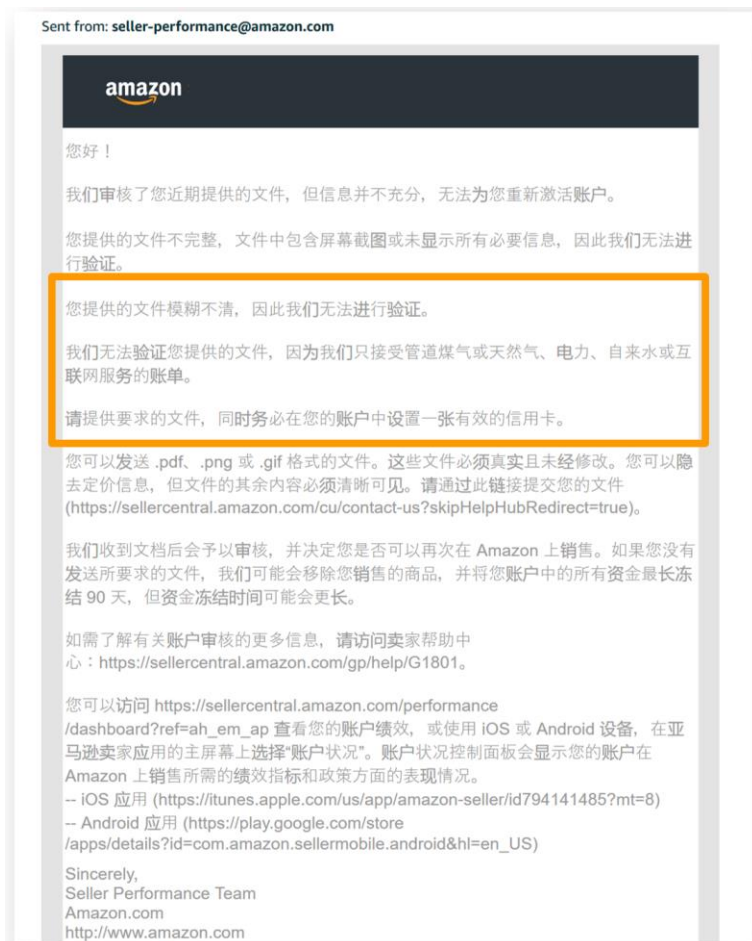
Sent from: seller-performance@amazon.com

amazon

您好！

我们审核了您近期提供的文件，但信息并不充分，无法为您重新激活账户。

您提供的文件不完整，文件中包含屏幕截图或未显示所有必要信息，因此我们无法进行验证。

您提供的文件模糊不清，因此我们无法进行验证。

我们无法验证您提供的文件，因为我们只接受管道煤气或天然气、电力、自来水或互联网服务的账单。

请提供要求的文件，同时务必在您的账户中设置一张有效的信用卡。

您可以发送 .pdf、.png 或 .gif 格式的文件。这些文件必须真实且未经修改。您可以隐去定价信息，但文件的其余内容必须清晰可见。请通过此链接提交您的文件 (https://sellercentral.amazon.com/cu/contact-us?skipHelpHubRedirect=true)。

我们收到文档后会予以审核，并决定您是否可以再次在 Amazon 上销售。如果您没有发送所要求的文件，我们可能会移除您销售的商品，并将您账户中的所有资金最长冻结 90 天，但资金冻结时间可能会更长。

如需了解有关账户审核的更多信息，请访问卖家帮助中心：https://sellercentral.amazon.com/gp/help/G1801。

您可以访问 https://sellercentral.amazon.com/performance/dashboard?ref=ah_em_ap 查看您的账户绩效，或使用 iOS 或 Android 设备，在亚马逊卖家应用的主屏幕上选择“账户状况”。账户状况控制面板会显示您的账户在 Amazon 上销售所需的绩效指标和政策方面的表现情况。
-- iOS 应用 (https://itunes.apple.com/us/app/amazon-seller/id794141485?mt=8)
-- Android 应用 (https://play.google.com/store/apps/details?id=com.amazon.sellermobile.android&hl=en_US)

Sincerely,
Seller Performance Team
Amazon.com
http://www.amazon.com